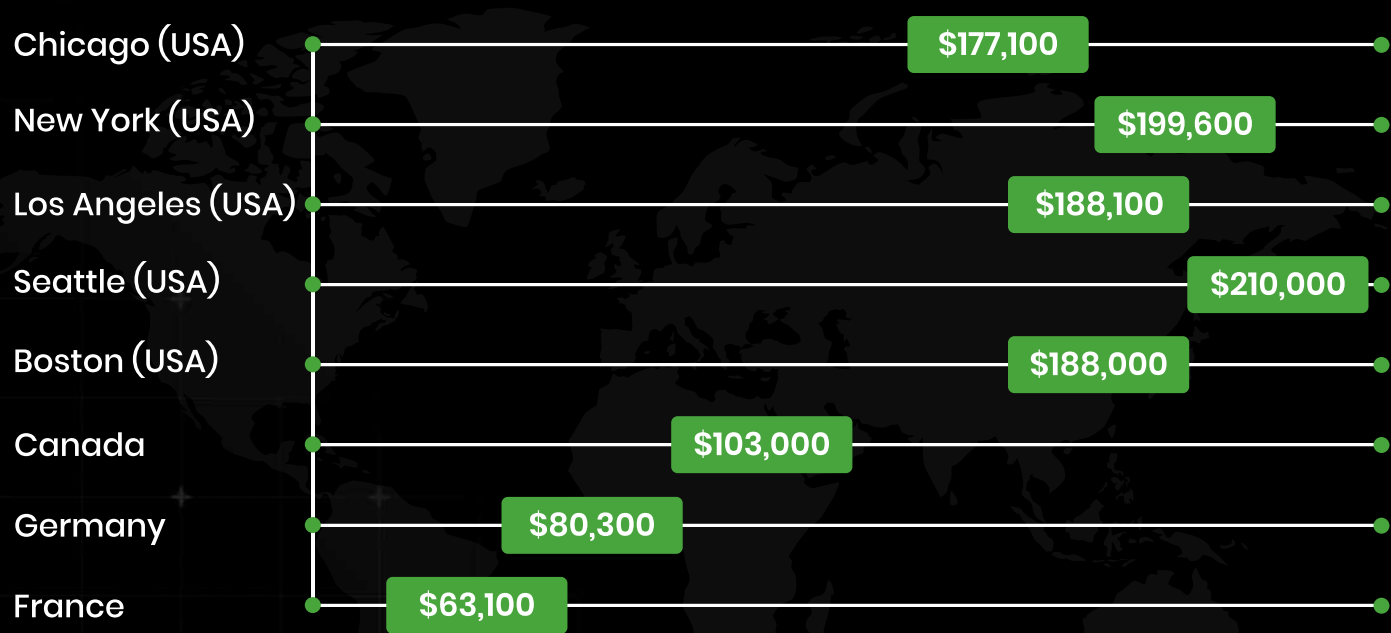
| | |
|---|---|
| Chicago (USA) | \$177,100 |
| New York (USA) | \$199,600 |
| Los Angeles (USA) | \$188,100 |
| Seattle (USA) | \$210,000 |
| Boston (USA) | \$188,000 |
| Canada | \$103,000 |
| Germany | \$80,300 |
| France | \$63,100 |